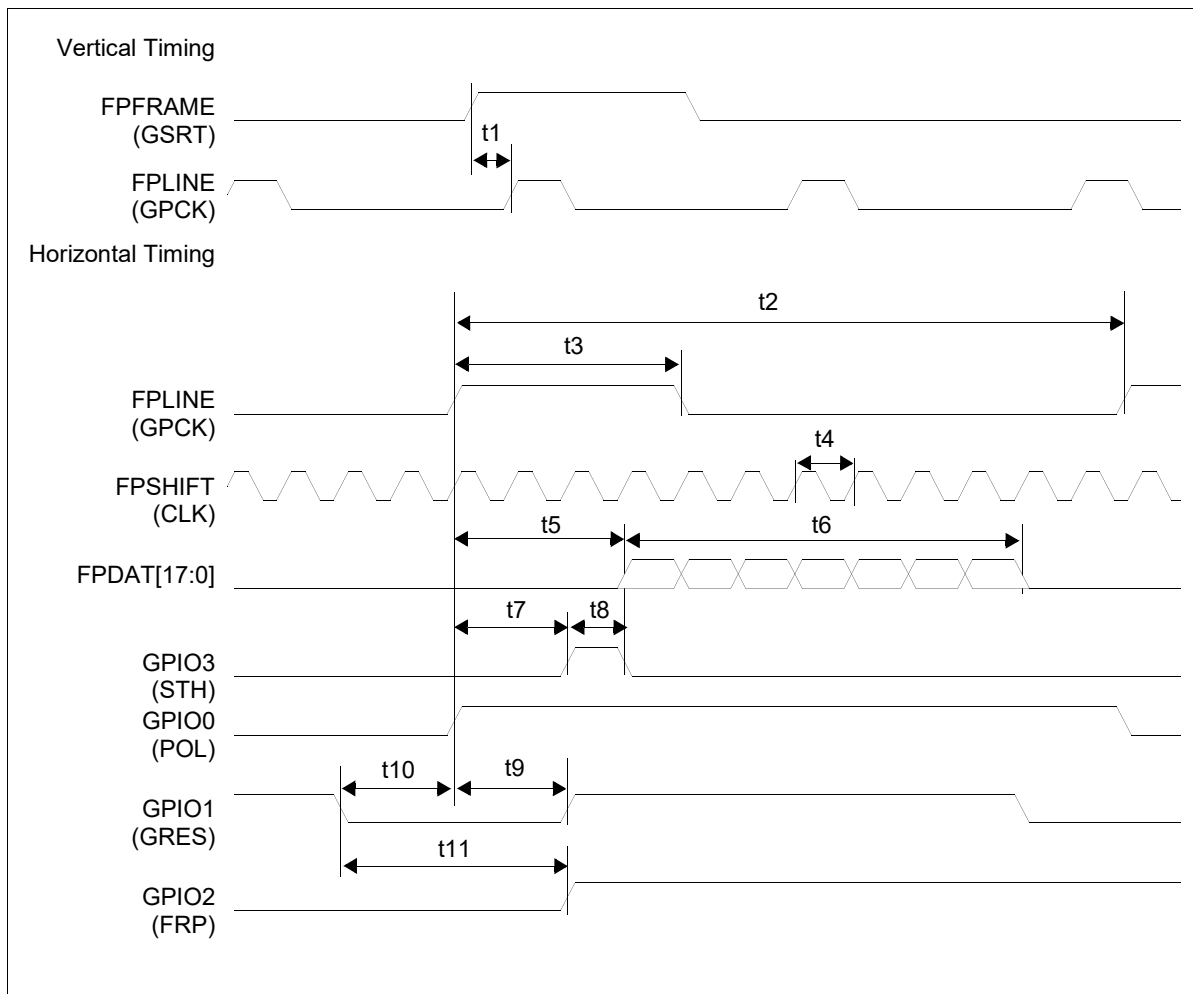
Vertical Timing

FPFRAME
(GSRT)

t1

FPLINE
(GPCK)

Horizontal Timing

t2

t3

FPLINE
(GPCK)

t4

FPSHIFT
(CLK)

t5

t6

FPDAT[17:0]

t7

t8

GPIO3
(STH)

GPIO0
(POL)

t10

t9

GPIO1
(GRES)

t11

GPIO2
(FRP)